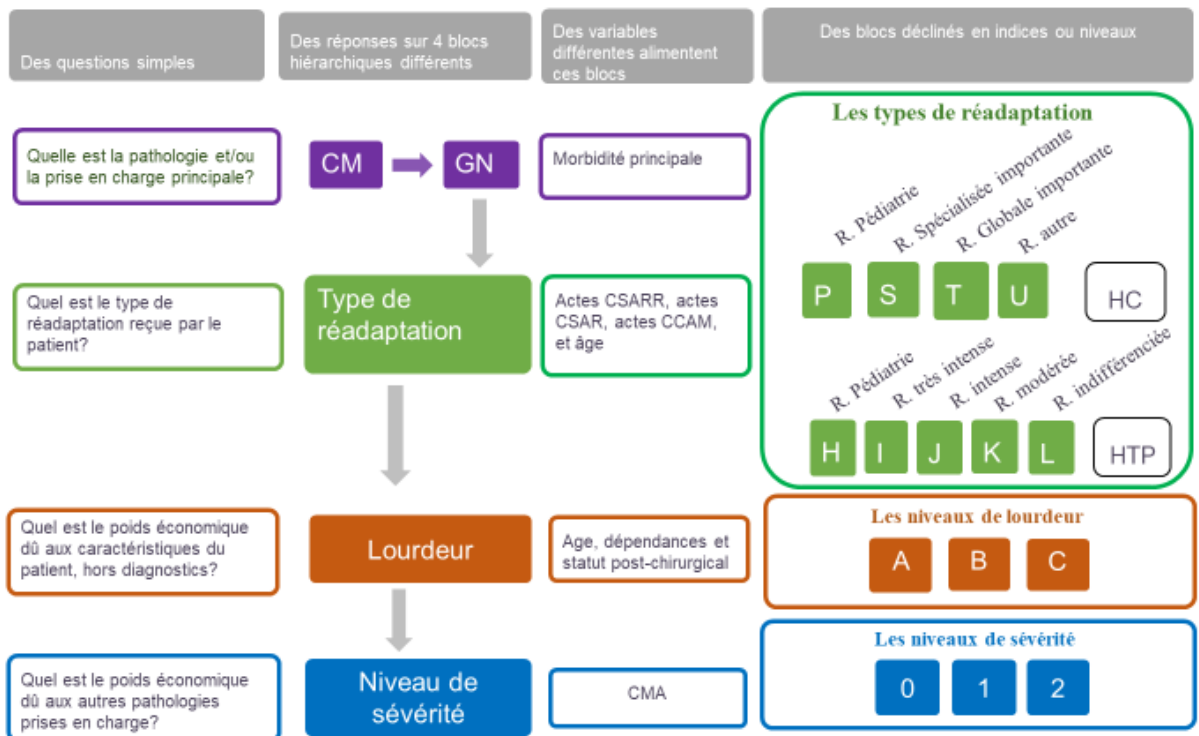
Des questions simples

Des réponses sur 4 blocs hiérarchiques différents

Des variables différentes alimentent ces blocs

Des blocs déclinés en indices ou niveaux

Quelle est la pathologie et/ou la prise en charge principale?

CM

GN

Morbidité principale

Les types de réadaptation

R. Pédiatrie

R. Spécialisée importante

R. Globale importante

R. autre

P

S

T

U

HC

Quel est le type de réadaptation reçue par le patient?

Type de réadaptation

Actes CSARR, actes CSAR, actes CCAM, et âge

R. Pédiatrie

R. très intense

R. intense

R. modérée

R. indifférenciée

H

I

J

K

L

HTP

Quel est le poids économique dû aux caractéristiques du patient, hors diagnostics?

Lourdeur

Age, dépendances et statut post-chirurgical

Les niveaux de lourdeur

A

B

C

Quel est le poids économique dû aux autres pathologies prises en charge?

Niveau de sévérité

CMA

Les niveaux de sévérité

0

1

2